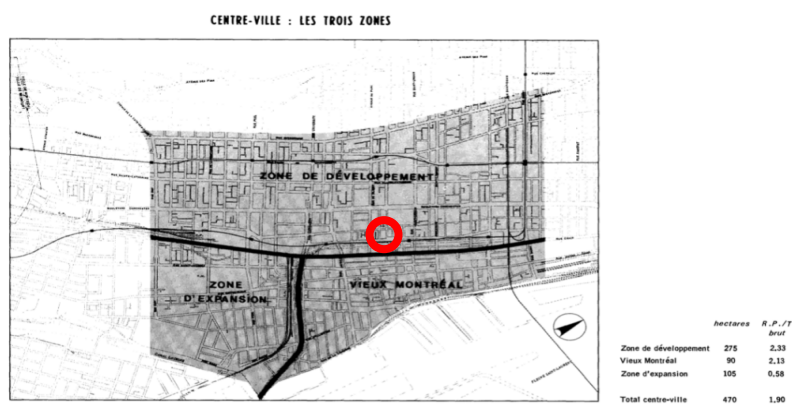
CENTRE-VILLE : LES TROIS ZONES

ZONE DE DÉVELOPPEMENT

ZONE D'EXPANSION

VIEUX MONTRÉAL

| | hectares | R.P./T brut |
|---|---|---|
| Zone de développement | 275 | 2,33 |
| Vieux Montréal | 90 | 2,13 |
| Zone d'expansion | 105 | 0,58 |
| Total centre-ville | 470 | 1,90 |